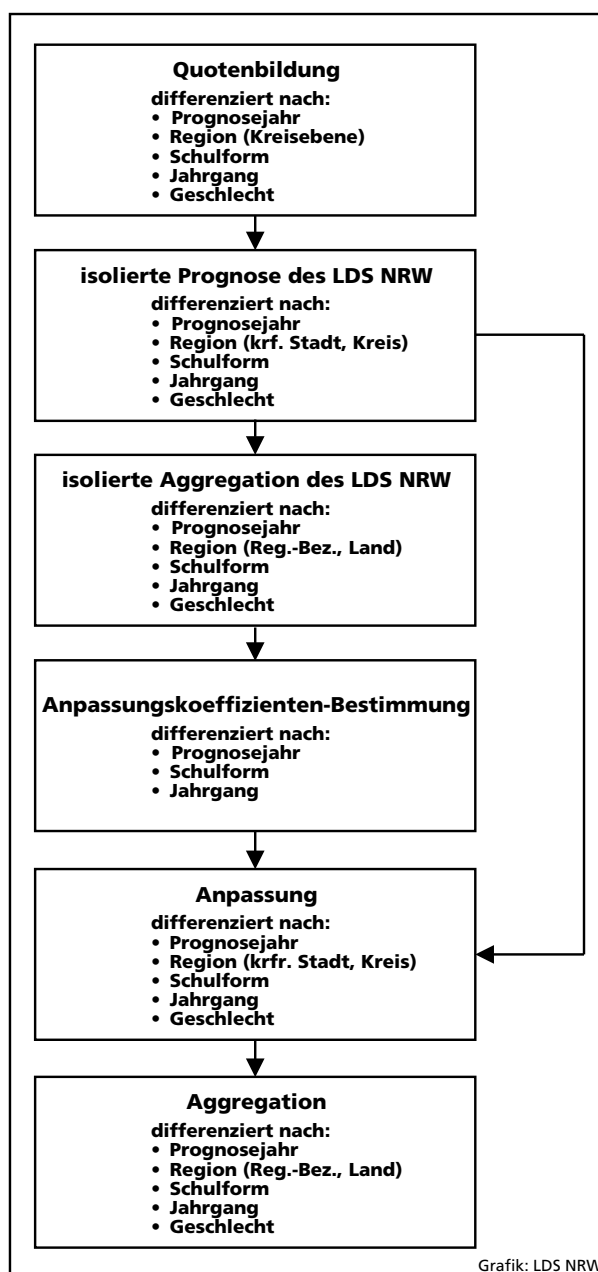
Quotenbildung
differenziert nach:
• Prognosejahr
• Region (Kreisebene)
• Schulform
• Jahrgang
• Geschlecht

isolierte Prognose des LDS NRW
differenziert nach:
• Prognosejahr
• Region (krf. Stadt, Kreis)
• Schulform
• Jahrgang
• Geschlecht

isolierte Aggregation des LDS NRW
differenziert nach:
• Prognosejahr
• Region (Reg.-Bez., Land)
• Schulform
• Jahrgang
• Geschlecht

Anpassungskoeffizienten-Bestimmung
differenziert nach:
• Prognosejahr
• Schulform
• Jahrgang

Anpassung
differenziert nach:
• Prognosejahr
• Region (krfr. Stadt, Kreis)
• Schulform
• Jahrgang
• Geschlecht

Aggregation
differenziert nach:
• Prognosejahr
• Region (Reg.-Bez., Land)
• Schulform
• Jahrgang
• Geschlecht

Grafik: LDS NRW